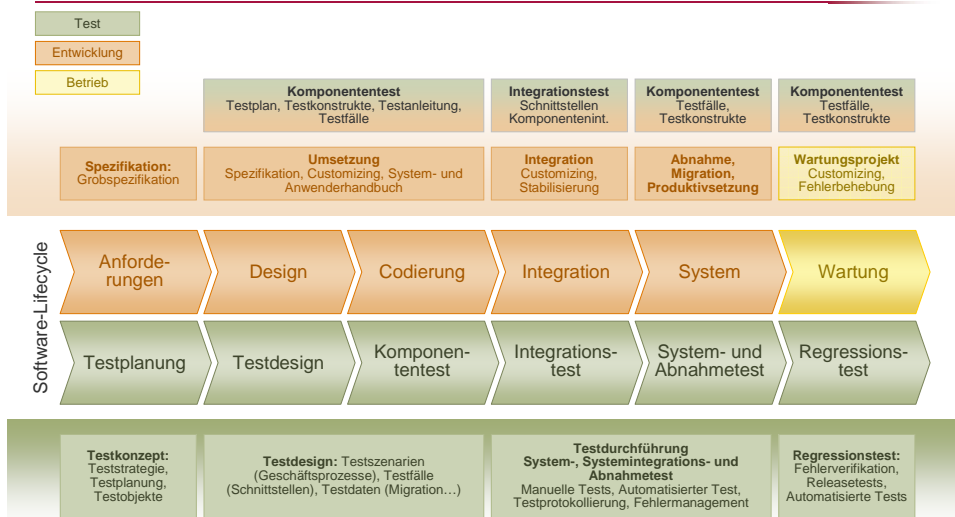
Test

Entwicklung

Betrieb

**Komponententest**
Testplan, Testkonstrukte, Testanleitung, Testfälle

**Integrationstest**
Schnittstellen Komponentenint.

**Komponententest**
Testfälle, Testkonstrukte

**Komponententest**
Testfälle, Testkonstrukte

**Spezifikation:**
Grobspezifikation

**Umsetzung**
Spezifikation, Customizing, System- und Anwenderhandbuch

**Integration**
Customizing, Stabilisierung

**Abnahme, Migration, Produktivsetzung**

**Wartungsprojekt**
Customizing, Fehlerbehebung

Software-Lifecycle

Anforde-rungen

Design

Codierung

Integration

System

Wartung

Testplanung

Testdesign

Komponen-tentest

Integrations-test

System- und Abnahmetest

Regressions-test

**Testkonzept:**
Teststrategie, Testplanung, Testobjekte

**Testdesign:** Testszenarien (Geschäftsprozesse), Testfälle (Schnittstellen), Testdaten (Migration…)

**Testdurchführung**
**System-, Systemintegrations- und Abnahmetest**
Manuelle Tests, Automatisierter Test, Testprotokollierung, Fehlermanagement

**Regressionstest:**
Fehlerverifikation, Releasetests, Automatisierte Tests